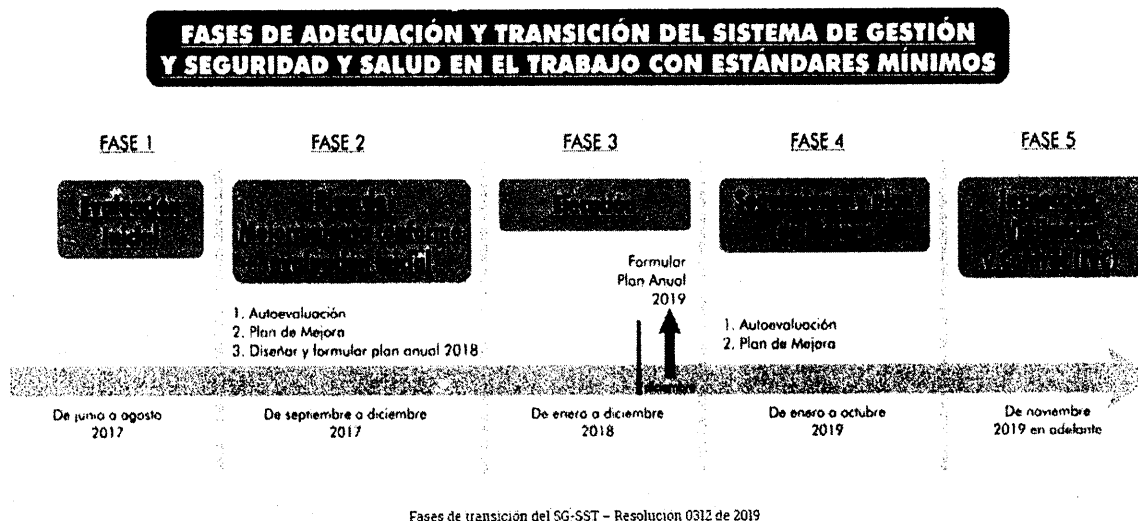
FASES DE ADECUACIÓN Y TRANSICIÓN DEL SISTEMA DE GESTIÓN Y SEGURIDAD Y SALUD EN EL TRABAJO CON ESTÁNDARES MÍNIMOS

FASE 1

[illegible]

FASE 2

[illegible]

1. Autoevaluación
2. Plan de Mejora
3. Diseñar y formular plan anual 2018

FASE 3

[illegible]

Formular Plan Anual 2019

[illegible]

FASE 4

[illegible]

1. Autoevaluación
2. Plan de Mejora

FASE 5

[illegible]

De junio a agosto 2017

De septiembre a diciembre 2017

De enero a diciembre 2018

De enero a octubre 2019

De noviembre 2019 en adelante

Fases de transición del SG-SST – Resolución 0312 de 2019